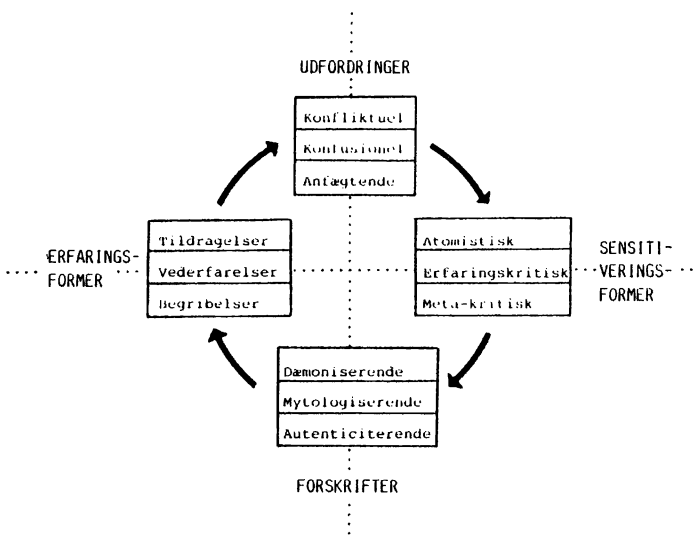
UDFORDRINGER

Konfliktuel
Konfusionel
Anfægtende

ERFARINGS-FORMER

Tildragelser
Vederfarelser
Begribelser

Atomistisk
Erfaringskritisk
Meta-kritisk

SENSITI-VERINGS-FORMER

Dæmoniserende
Mytologiserende
Autenticiterende

FORSKRIFTER